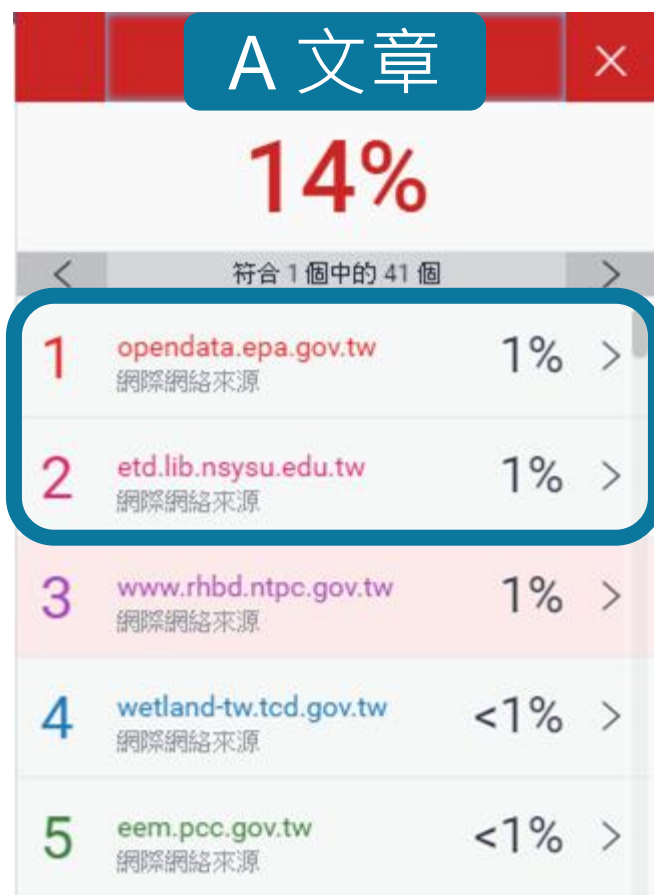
A 文章

×

14%

<

符合 1 個中的 41 個

>

1 opendata.epa.gov.tw 網際網絡來源 1% >

2 etd.lib.nsysu.edu.tw 網際網絡來源 1% >

3 www.rhbd.ntpc.gov.tw 網際網絡來源 1% >

4 wetland-tw.tcd.gov.tw 網際網絡來源 <1% >

5 eem.pcc.gov.tw 網際網絡來源 <1% >